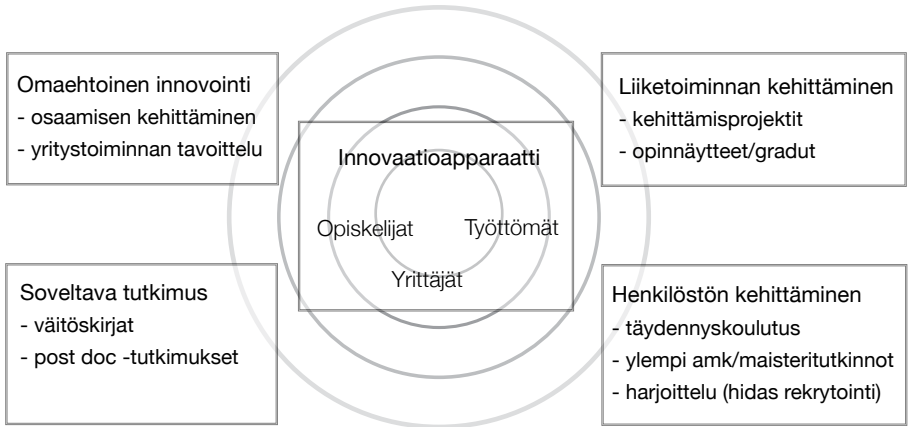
Omaehtoinen innovointi
- osaamisen kehittäminen
- yritystoiminnan tavoittelu

Liiketoiminnan kehittäminen
- kehittämisprojektit
- opinnäytteet/gradut

Innovaatioapparaatti

Opiskelijat

Työttömät

Yrittäjät

Soveltava tutkimus
- väitöskirjat
- post doc -tutkimukset

Henkilöstön kehittäminen
- täydennyskoulutus
- ylempi amk/maisteritutkinnot
- harjoittelu (hidas rekrytointi)